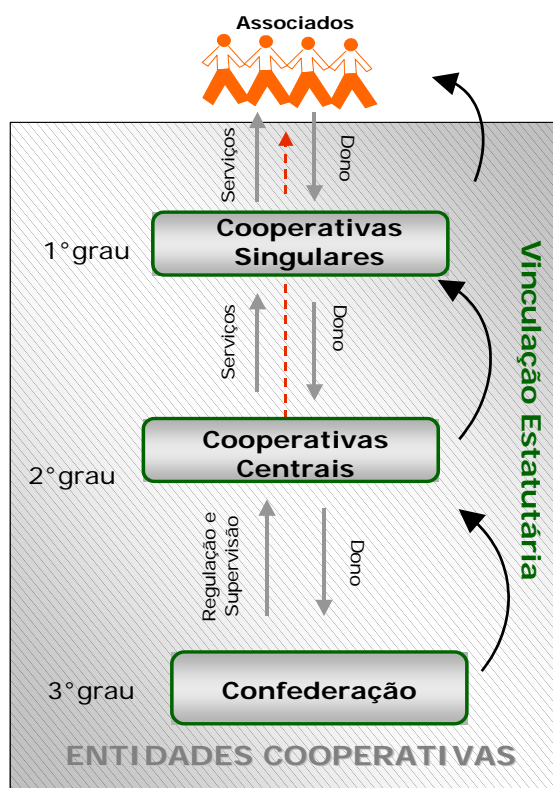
Associados

Serviços

Dono

1°grau

Cooperativas Singulares

Serviços

Dono

Vinculação Estatutária

2°grau

Cooperativas Centrais

Regulação e Supervisão

Dono

3°grau

Confederação

ENTIDADES COOPERATIVAS